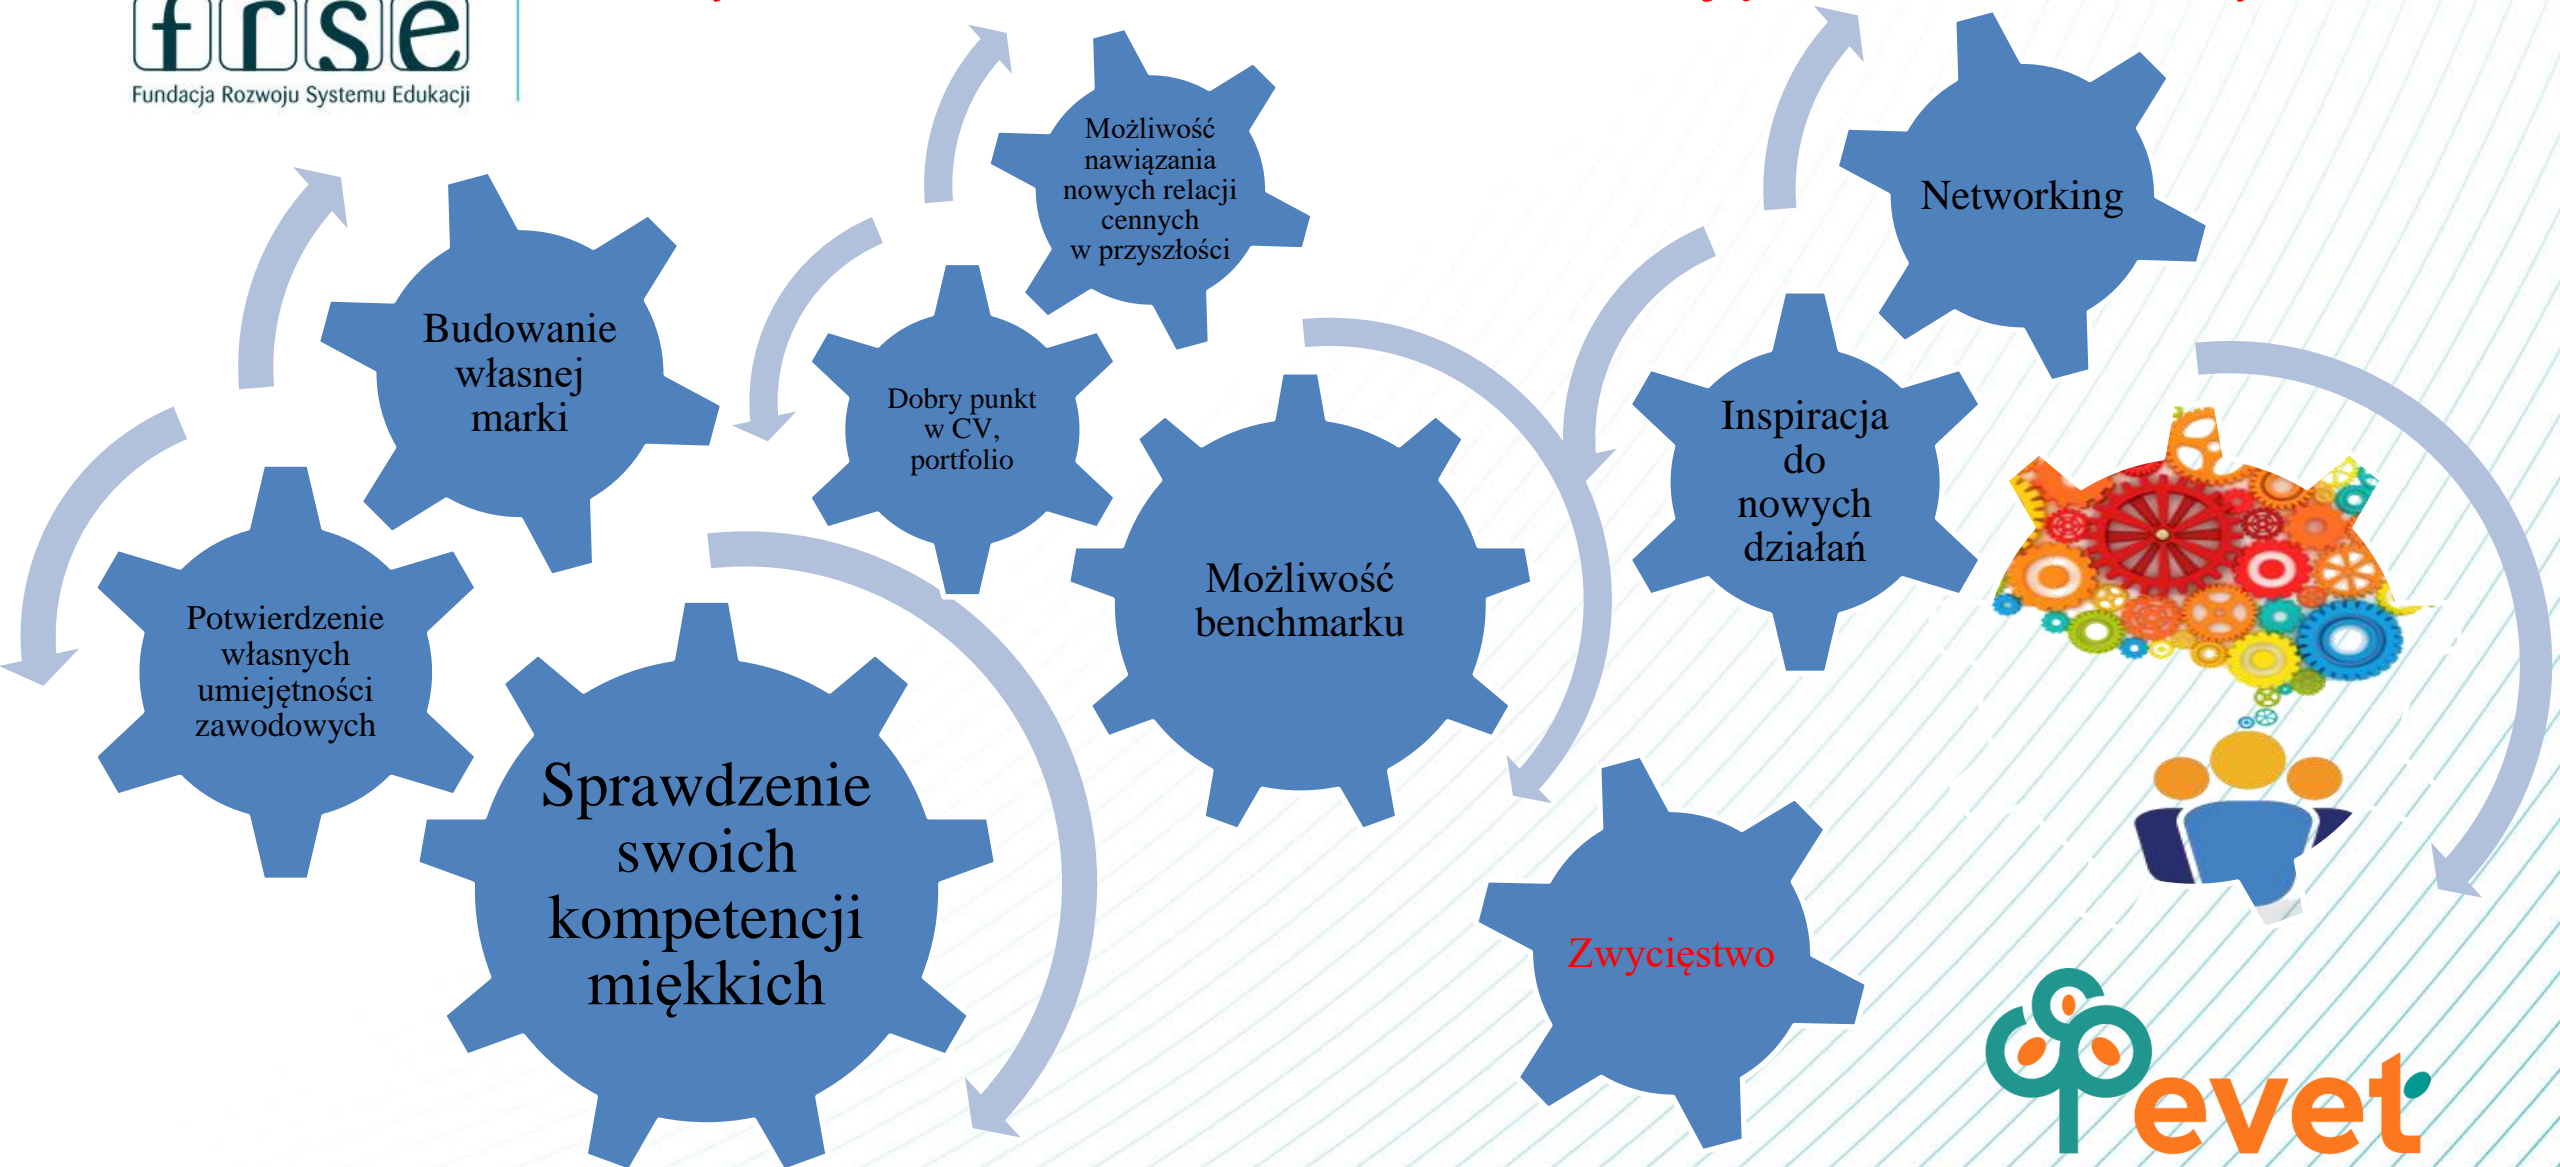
frse
Fundacja Rozwoju Systemu Edukacji

Możliwość nawiązania nowych relacji cennych w przyszłości

Networking

Budowanie własnej marki

Dobry punkt w CV, portfolio

Inspiracja do nowych działań

Możliwość benchmarku

Potwierdzenie własnych umiejętności zawodowych

Sprawdzenie swoich kompetencji miękkich

Zwycięstwo

evet